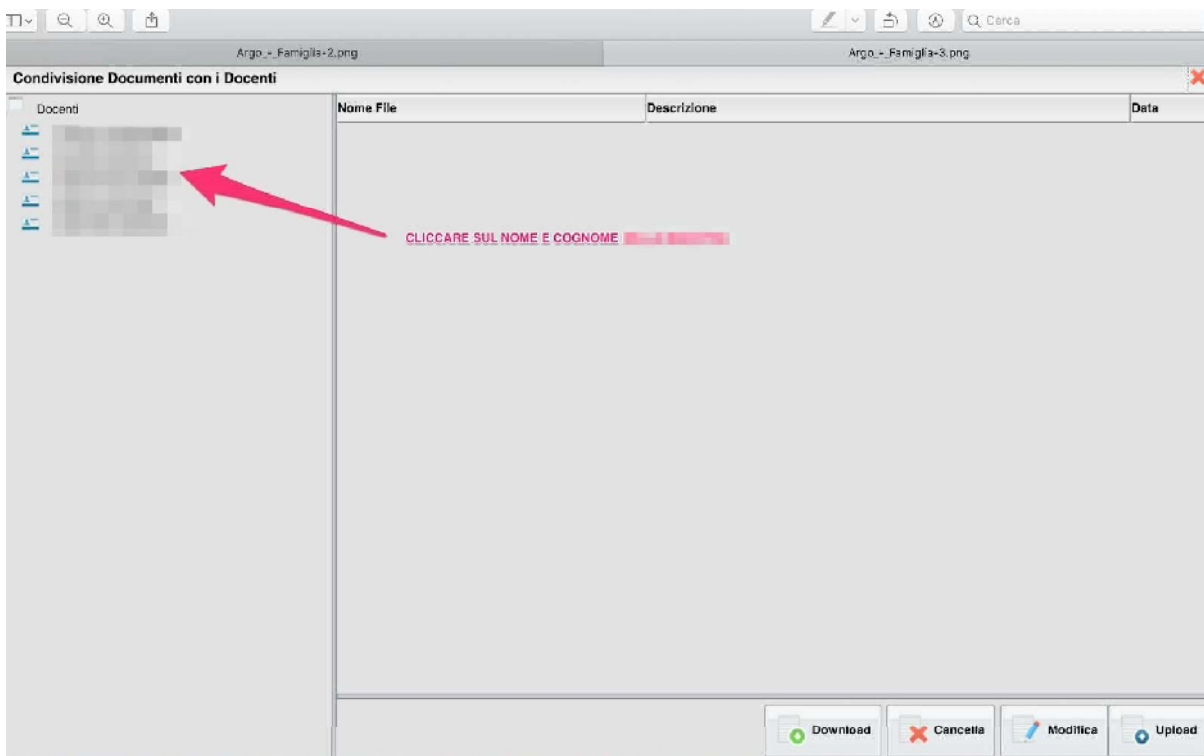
Cerca

Argo_-_Famiglia-2.png

Argo_-_Famiglia-3.png

Condivisione Documenti con i Docenti

Docenti

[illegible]

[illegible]

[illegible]

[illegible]

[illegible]

| Nome File | Descrizione | Data |
|---|---|---|

CLICCARE SUL NOME E COGNOME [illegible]

Download

Cancella

Modifica

Upload